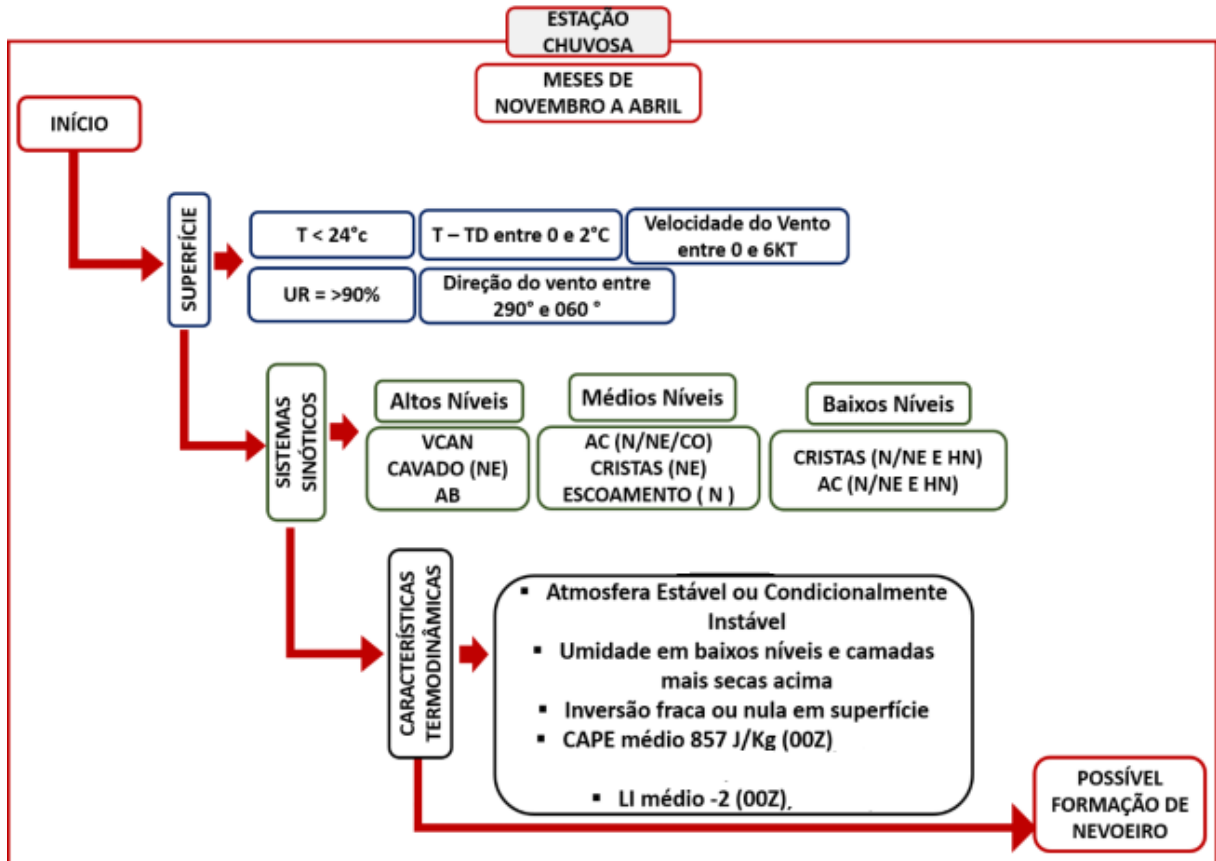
ESTAÇÃO CHUVOSA

MESES DE NOVEMBRO A ABRIL

INÍCIO

SUPERFÍCIE

T < 24°c

T – TD entre 0 e 2°C

Velocidade do Vento entre 0 e 6KT

UR = >90%

Direção do vento entre 290° e 060 °

SISTEMAS SINÓTICOS

Altos Níveis

VCAN
CAVADO (NE)
AB

Médios Níveis

AC (N/NE/CO)
CRISTAS (NE)
ESCOAMENTO ( N )

Baixos Níveis

CRISTAS (N/NE E HN)
AC (N/NE E HN)

CARACTERÍSTICAS TERMODINÂMICAS

▪ Atmosfera Estável ou Condicionalmente Instável
▪ Umidade em baixos níveis e camadas mais secas acima
▪ Inversão fraca ou nula em superfície
▪ CAPE médio 857 J/Kg (00Z)
▪ LI médio -2 (00Z)

POSSÍVEL FORMAÇÃO DE NEVOEIRO